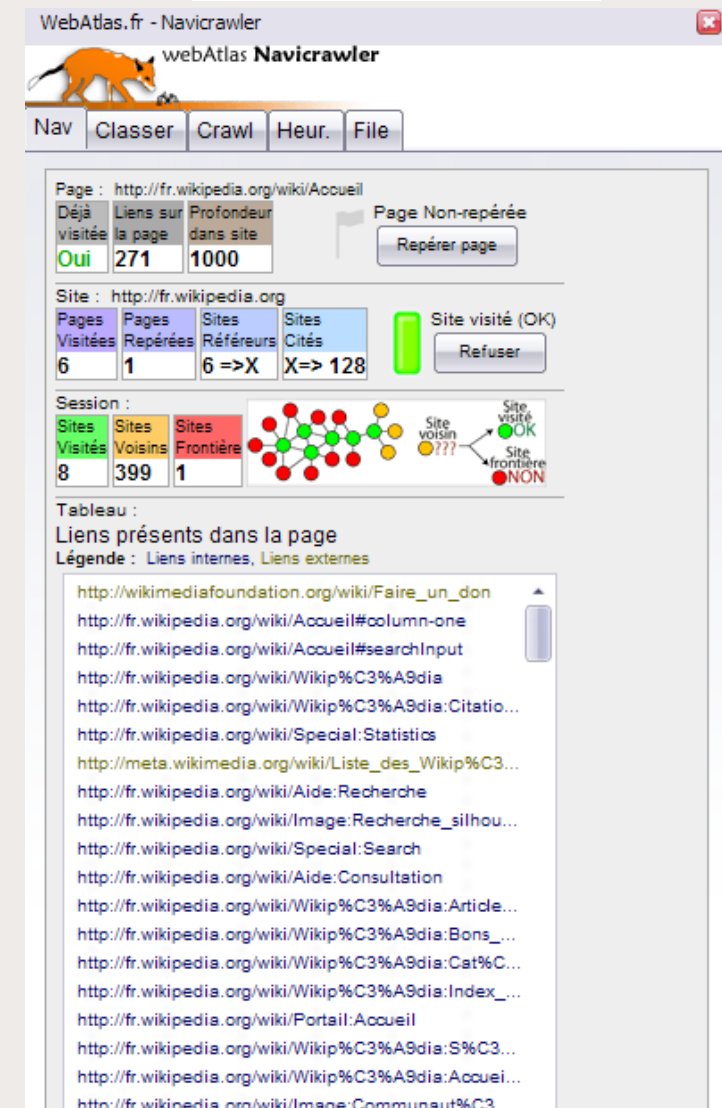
WebAtlas.fr - Navicrawler

webAtlas Navicrawler

Nav | Classer | Crawl | Heur. | File

Page : http://fr.wikipedia.org/wiki/Accueil

| Déjà visitée | Liens sur la page | Profondeur dans site |
|---|---|---|
| Oui | 271 | 1000 |

Page Non-repérée

Repérer page

Site : http://fr.wikipedia.org

| Pages Visitées | Pages Repérées | Sites Référeurs | Sites Cités |
|---|---|---|---|
| 6 | 1 | 6 =>X | X=> 128 |

Site visité (OK)

Refuser

Session :

| Sites Visités | Sites Voisins | Sites Frontière |
|---|---|---|
| 8 | 399 | 1 |

Site voisin ??? Site visité OK Site frontière NON

Tableau :

Liens présents dans la page

Légende : Liens internes, Liens externes

http://wikimediafoundation.org/wiki/Faire_un_don
http://fr.wikipedia.org/wiki/Accueil#column-one
http://fr.wikipedia.org/wiki/Accueil#searchInput
http://fr.wikipedia.org/wiki/Wikip%C3%A9dia
http://fr.wikipedia.org/wiki/Wikip%C3%A9dia:Citatio...
http://fr.wikipedia.org/wiki/Special:Statistics
http://meta.wikimedia.org/wiki/Liste_des_Wikip%C3...
http://fr.wikipedia.org/wiki/Aide:Recherche
http://fr.wikipedia.org/wiki/Image:Recherche_silhou...
http://fr.wikipedia.org/wiki/Special:Search
http://fr.wikipedia.org/wiki/Aide:Consultation
http://fr.wikipedia.org/wiki/Wikip%C3%A9dia:Article...
http://fr.wikipedia.org/wiki/Wikip%C3%A9dia:Bons_...
http://fr.wikipedia.org/wiki/Wikip%C3%A9dia:Cat%C...
http://fr.wikipedia.org/wiki/Wikip%C3%A9dia:Index_...
http://fr.wikipedia.org/wiki/Portail:Accueil
http://fr.wikipedia.org/wiki/Wikip%C3%A9dia:S%C3...
http://fr.wikipedia.org/wiki/Wikip%C3%A9dia:Accuei...
http://fr.wikipedia.org/wiki/Image:Communaut%C3...